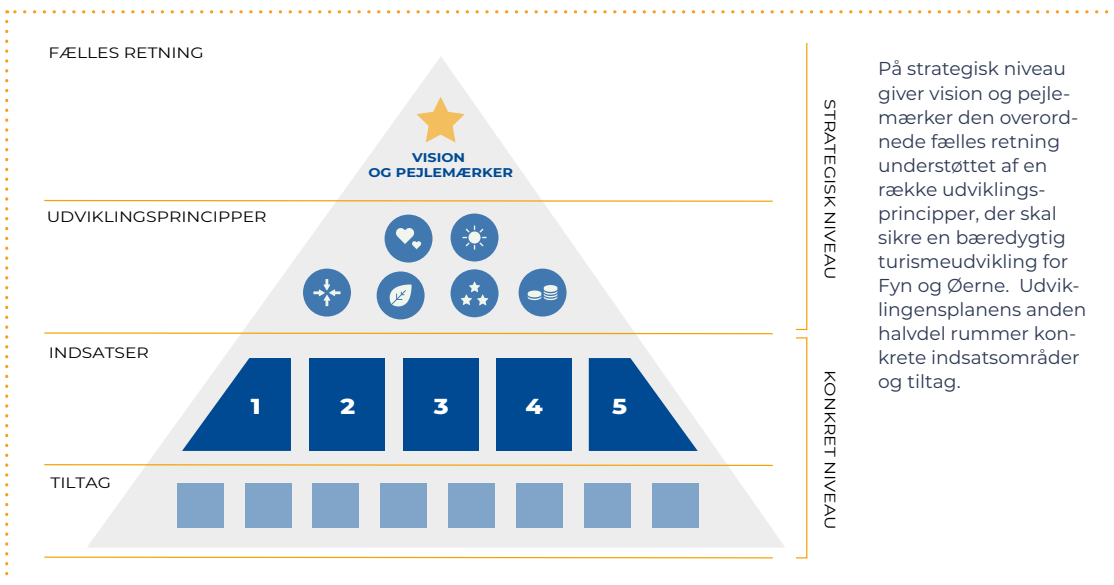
FÆLLES RETNING

VISION OG PEJLEMÆRKER

UDVIKLINGSPRINCIPPER

INDSATSER

1

2

3

4

5

TILTAG

STRATEGISK NIVEAU

KONKRET NIVEAU

På strategisk niveau giver vision og pejlemærker den overordnede fælles retning understøttet af en række udviklingsprincipper, der skal sikre en bæredygtig turismeudvikling for Fyn og Øerne. Udviklingsplanens anden halvdel rummer konkrete indsatsområder og tiltag.